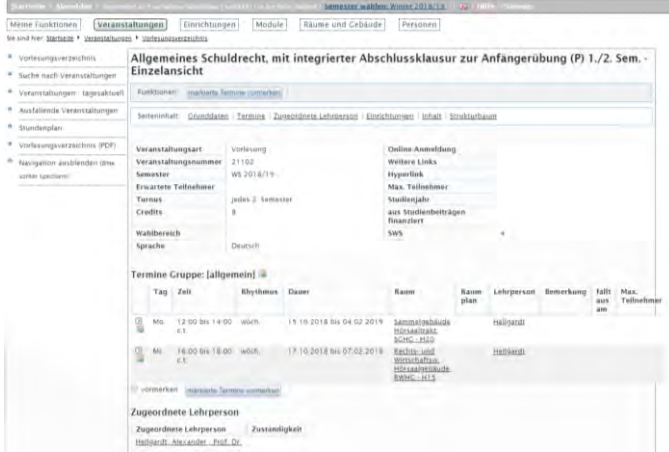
Startseite | Abmelden | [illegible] | Semester wählen: Winter 2018/19 | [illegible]

Meine Funktionen | Veranstaltungen | Einrichtungen | Module | Räume und Gebäude | Personen

Sie sind hier: Startseite > Veranstaltungen > Vorlesungsverzeichnis

- Vorlesungsverzeichnis
- Suche nach Veranstaltungen
- Veranstaltungen - tagesaktuell
- Ausfallende Veranstaltungen
- Stundenplan
- Vorlesungsverzeichnis (PDF)
- Navigation ausblenden (ohne sorter speichern)

Allgemeines Schuldrecht, mit integrierter Abschlussklausur zur Anfängerübung (P) 1./2. Sem. - Einzelansicht

Funktionen: markierte Termine vormerken

Seiteninhalt: Grunddaten | Termine | Zugeordnete Lehrperson | Einrichtungen | Inhalt | Strukturbaum

| Veranstaltungsart | Vorlesung | Online-Anmeldung | |
|---|---|---|---|
| Veranstaltungsnummer | 21102 | Weitere Links | |
| Semester | WS 2018/19 | Hyperlink | |
| Erwartete Teilnehmer | | Max. Teilnehmer | |
| Turnus | jedes 2. Semester | Studienjahr | |
| Credits | 8 | aus Studienbeiträgen finanziert | |
| Wahlbereich | | SWS | 4 |
| Sprache | Deutsch | | |

Termine Gruppe: [allgemein]

| | Tag | Zeit | Rhythmus | Dauer | Raum | Raum plan | Lehrperson | Bemerkung | fällt aus am | Max. Teilnehmer |
|---|---|---|---|---|---|---|---|---|---|---|
| | Mo. | 12:00 bis 14:00 c.t. | wöch. | 15.10.2018 bis 04.02.2019 | Sammelgebäude Hörsaalgeb. SCHG - H20 | | Helligardt | | | |
| | Mi. | 16:00 bis 18:00 c.t. | wöch. | 17.10.2018 bis 07.02.2019 | Rechts- und Wirtschafsw. Hörsaalgebäude RWHG - H15 | | Helligardt | | | |

vormerken | markierte Termine vormerken

Zugeordnete Lehrperson

| Zugeordnete Lehrperson | Zuständigkeit |
|---|---|
| Hellgardt, Alexander , Prof. Dr. | |